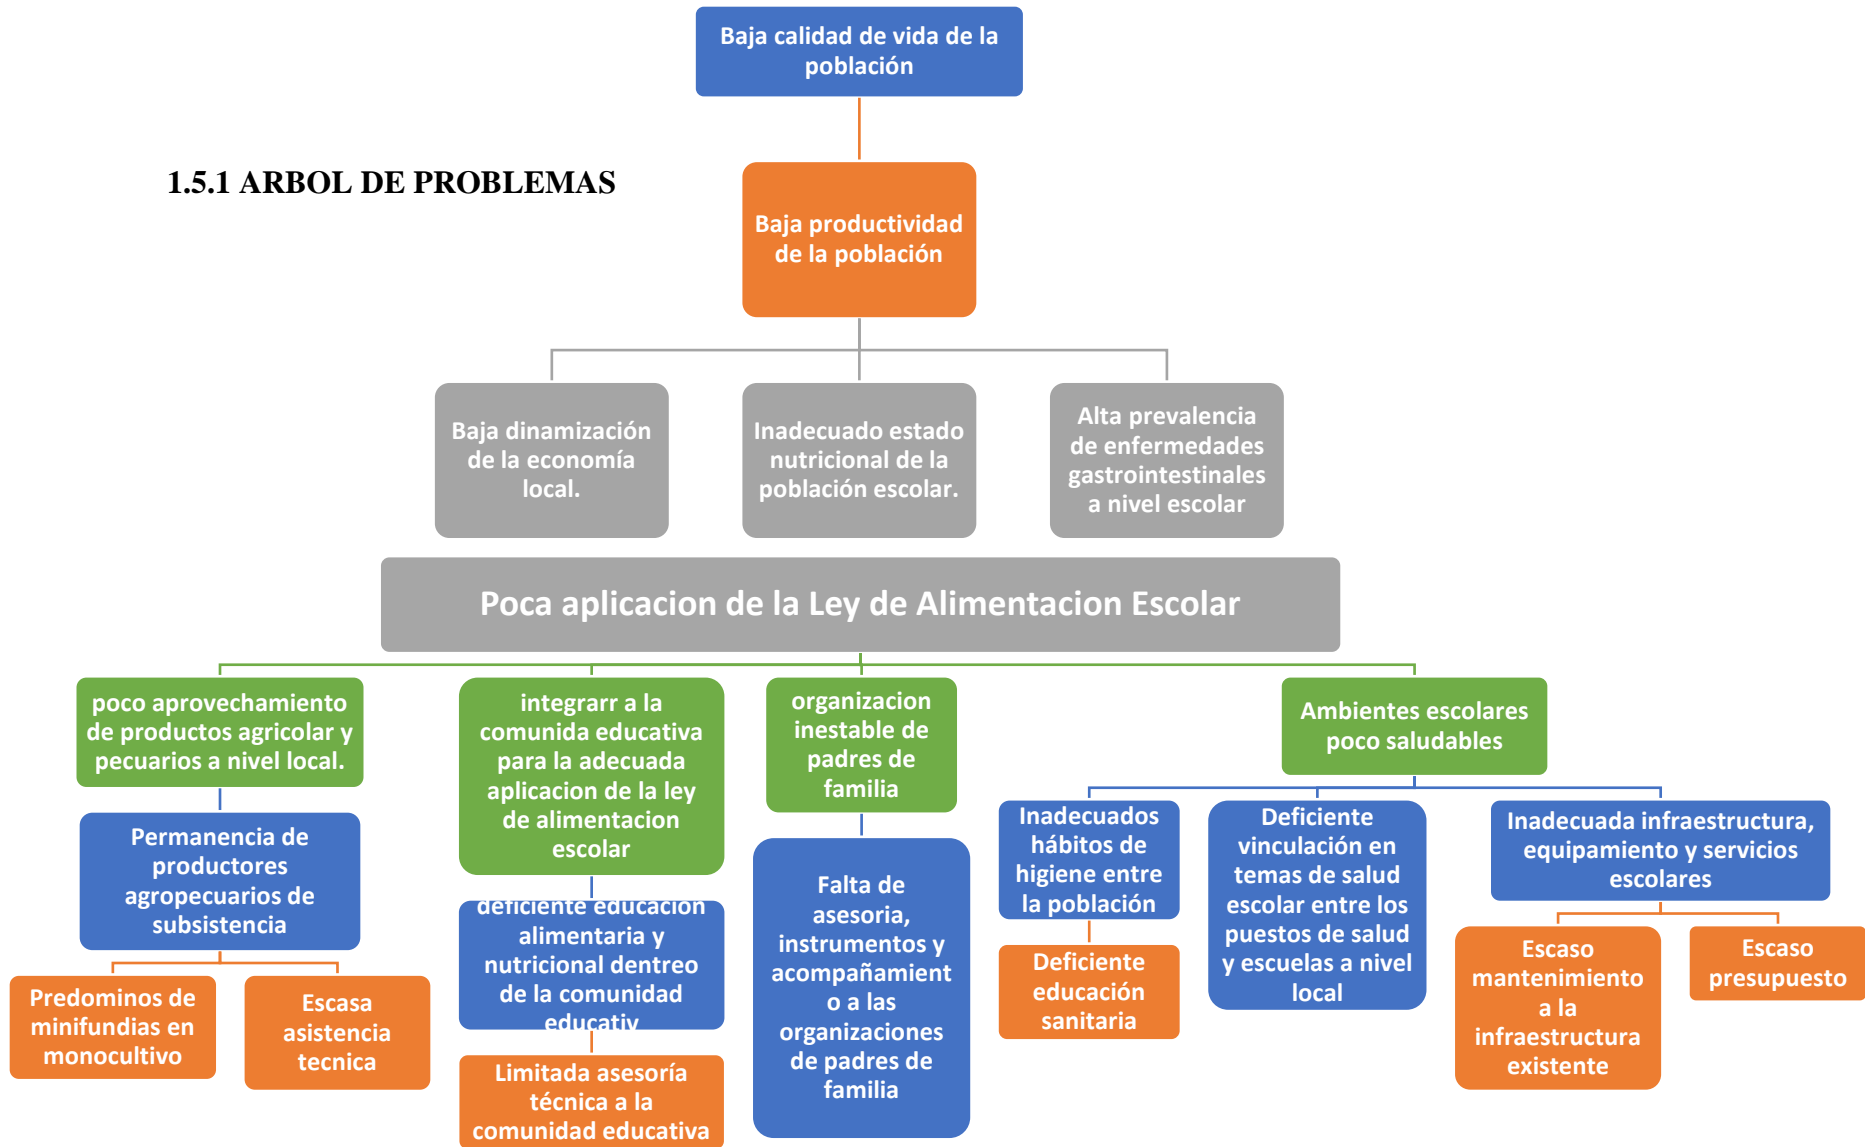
Baja calidad de vida de la población

1.5.1 ARBOL DE PROBLEMAS

Baja productividad de la población

Baja dinamización de la economía local.

Inadecuado estado nutricional de la población escolar.

Alta prevalencia de enfermedades gastrointestinales a nivel escolar

Poca aplicacion de la Ley de Alimentacion Escolar

poco aprovechamiento de productos agricolar y pecuarios a nivel local.

Permanencia de productores agropecuarios de subsistencia

Predominos de minifundias en monocultivo

Escasa asistencia tecnica

integrarr a la comunida educativa para la adecuada aplicacion de la ley de alimentacion escolar

deficiente educacion alimentaria y nutricional dentreo de la comunidad educativ

Limitada asesoría técnica a la comunidad educativa

organizacion inestable de padres de familia

Falta de asesoria, instrumentos y acompañamient o a las organizaciones de padres de familia

Ambientes escolares poco saludables

Inadecuados hábitos de higiene entre la población

Deficiente educación sanitaria

Deficiente vinculación en temas de salud escolar entre los puestos de salud y escuelas a nivel local

Inadecuada infraestructura, equipamiento y servicios escolares

Escaso mantenimiento a la infraestructura existente

Escaso presupuesto